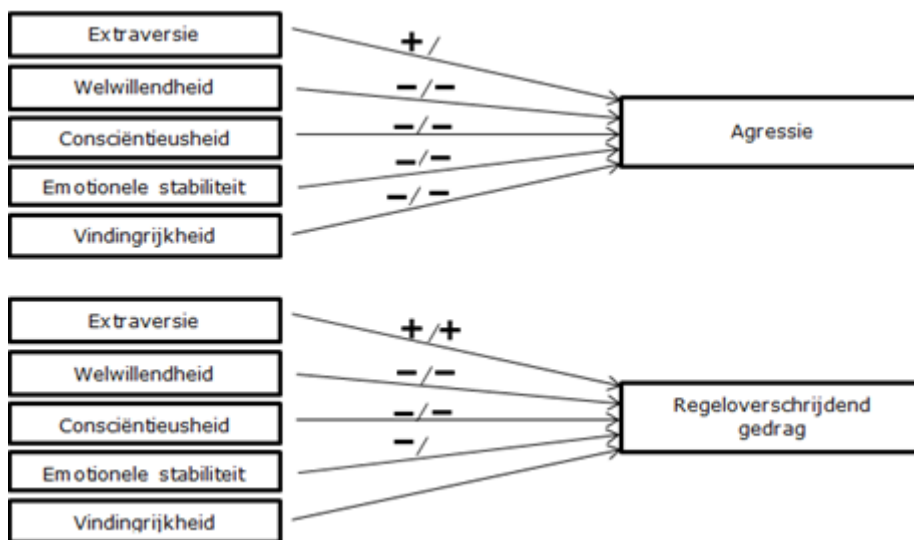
Extraversie

Welwillendheid

Consciëntieusheid

Emotionele stabiliteit

Vindingrijkheid

+/

−/−

−/−

−/−

−/−

Agressie

Extraversie

Welwillendheid

Consciëntieusheid

Emotionele stabiliteit

Vindingrijkheid

+/+

−/−

−/−

−/

Regeloverschrijdend gedrag